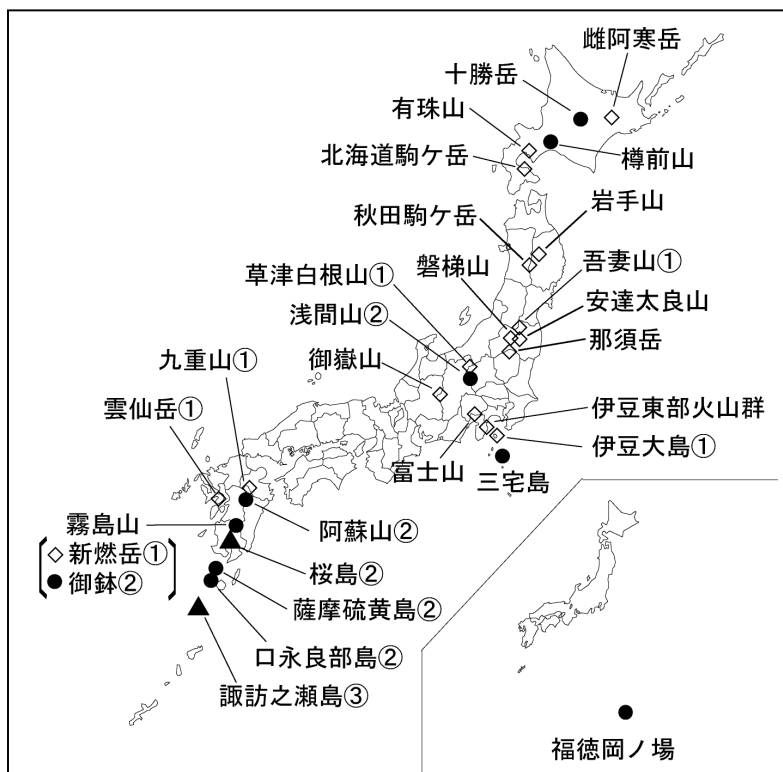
雌阿寒岳
十勝岳
有珠山
樽前山
北海道駒ケ岳
岩手山
秋田駒ケ岳
吾妻山①
草津白根山①
磐梯山
安達太良山
浅間山②
那須岳
御嶽山
九重山①
伊豆東部火山群
雲仙岳①
伊豆大島①
富士山
三宅島
霧島山
阿蘇山②
◇新燃岳①
●御鉢②
桜島②
薩摩硫黄島②
口永良部島②
諏訪之瀬島③
福徳岡ノ場